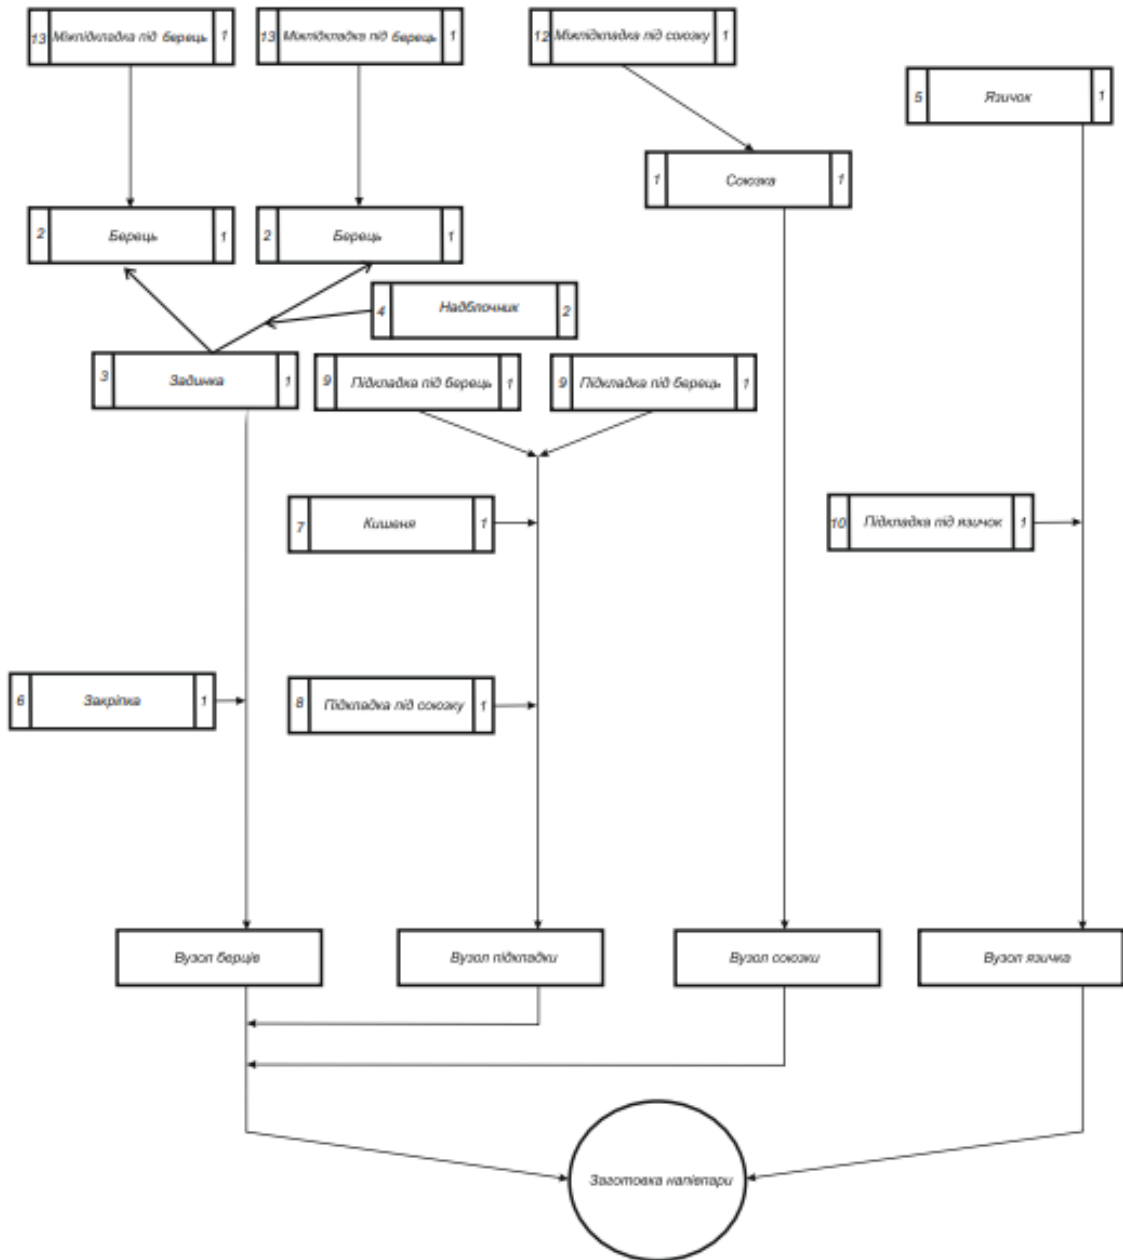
13 Міжпідкладка під берець 1

13 Міжпідкладка під берець 1

12 Міжпідкладка під союзку 1

5 Язичок 1

1 Союзка 1

2 Берець 1

2 Берець 1

4 Надблочник 2

3 Задинка 1

9 Підкладка під берець 1

9 Підкладка під берець 1

7 Кишеня 1

10 Підкладка під язичок 1

6 Закріпка 1

8 Підкладка під союзку 1

Вузол берців

Вузол підкладки

Вузол союзки

Вузол язичка

Заготовка напівпари